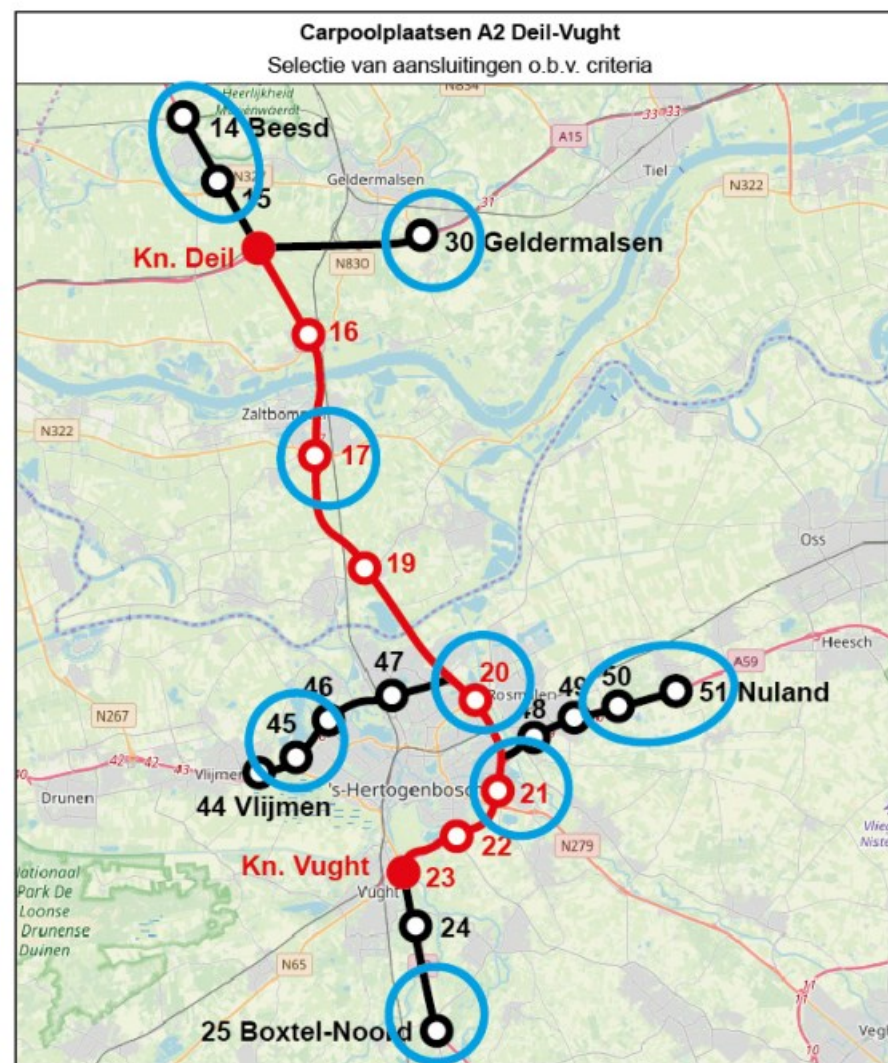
Carpoolplaatsen A2 Deil-Vught
Selectie van aansluitingen o.b.v. criteria

Heerlijkheid Mariënwaerdt
N834
A15
33
33
14 Beesd
N327
15
Geldermalsen
Tiel
31
N322
Kn. Deil
30 Geldermalsen
N830
16
Zaltbommel
N322
17
19
Oss
Heesch
47
20
Rosmalen
49
50
51 Nuland
A59
46
48
N267
45
42
42
43
Vlijmen
Drunen
44 Vlijmen
's-Hertogenbosch
21
22
N279
Vlied Nisted
Kn. Vught
23
Nationaal Park De Loonse en Drunense Duinen
Vught
24
N65
11
11
25 Boxtel-Noord
10
Veg